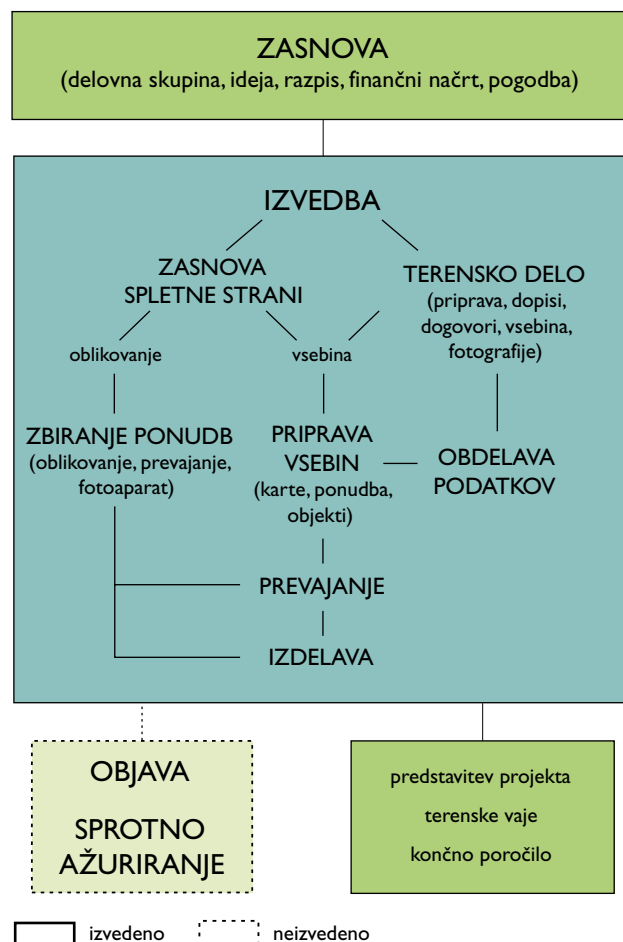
ZASNOVA
(delovna skupina, ideja, razpis, finančni načrt, pogodba)

IZVEDBA

ZASNOVA SPLETNE STRANI

TERENSKO DELO (priprava, dopisi, dogovori, vsebina, fotografije)

oblikovanje

vsebina

ZBIRANJE PONUDB (oblikovanje, prevajanje, fotoaparat)

PRIPRAVA VSEBIN (karte, ponudba, objekti)

OBDELAVA PODATKOV

PREVAJANJE

IZDELAVA

OBJAVA

SPROTNO AŽURIRANJE

predstavitev projekta

terenske vaje

končno poročilo

izvedeno

neizvedeno